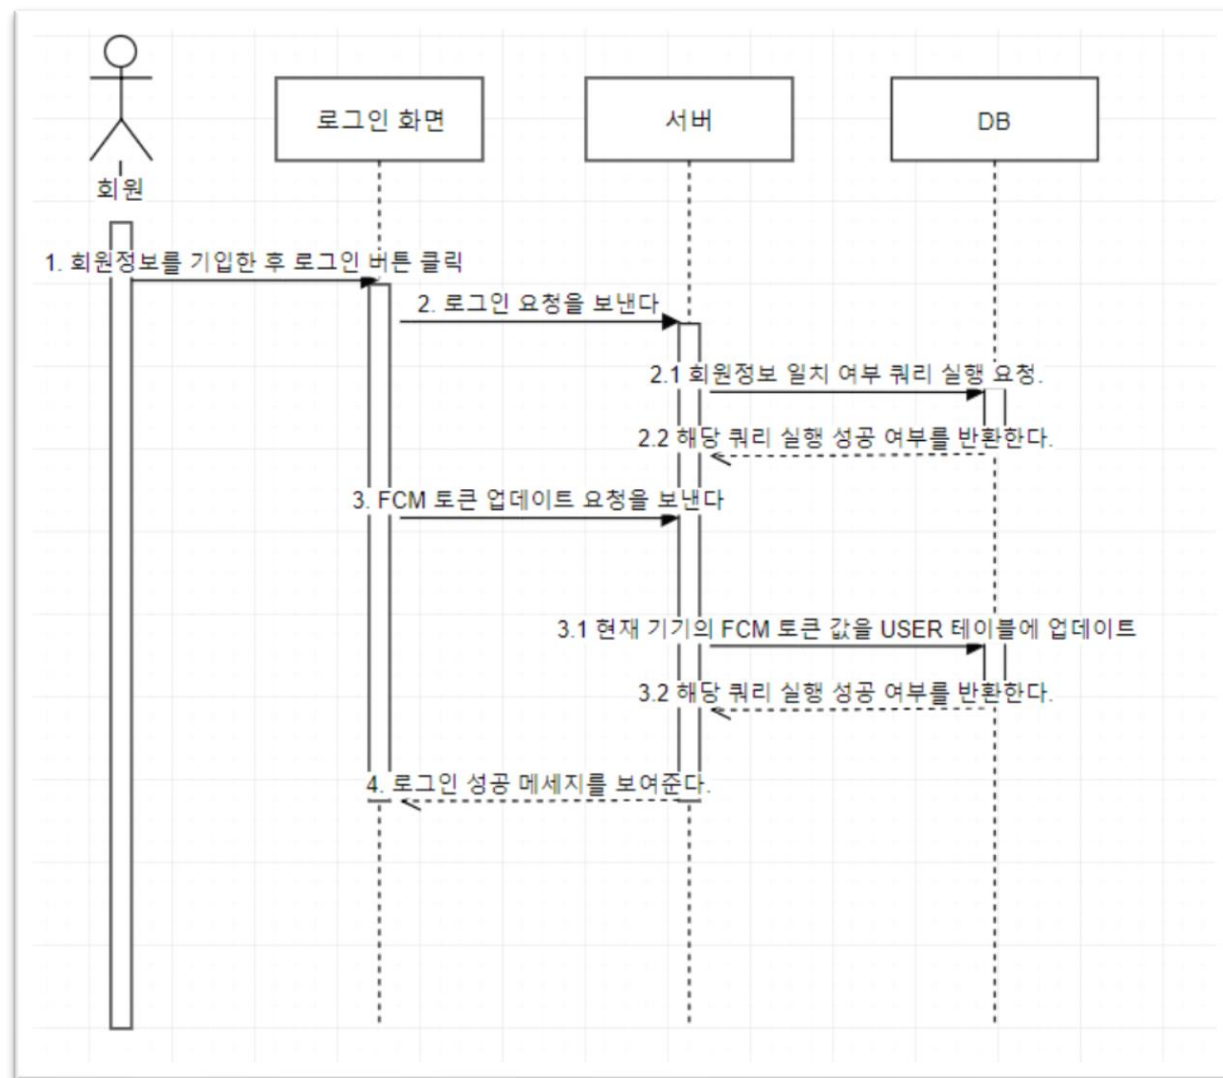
로그인 화면

서버

DB

회원

1. 회원정보를 기입한 후 로그인 버튼 클릭

2. 로그인 요청을 보낸다

2.1 회원정보 일치 여부 쿼리 실행 요청.

2.2 해당 쿼리 실행 성공 여부를 반환한다.

3. FCM 토큰 업데이트 요청을 보낸다

3.1 현재 기기의 FCM 토큰 값을 USER 테이블에 업데이트

3.2 해당 쿼리 실행 성공 여부를 반환한다.

4. 로그인 성공 메세지를 보여준다.